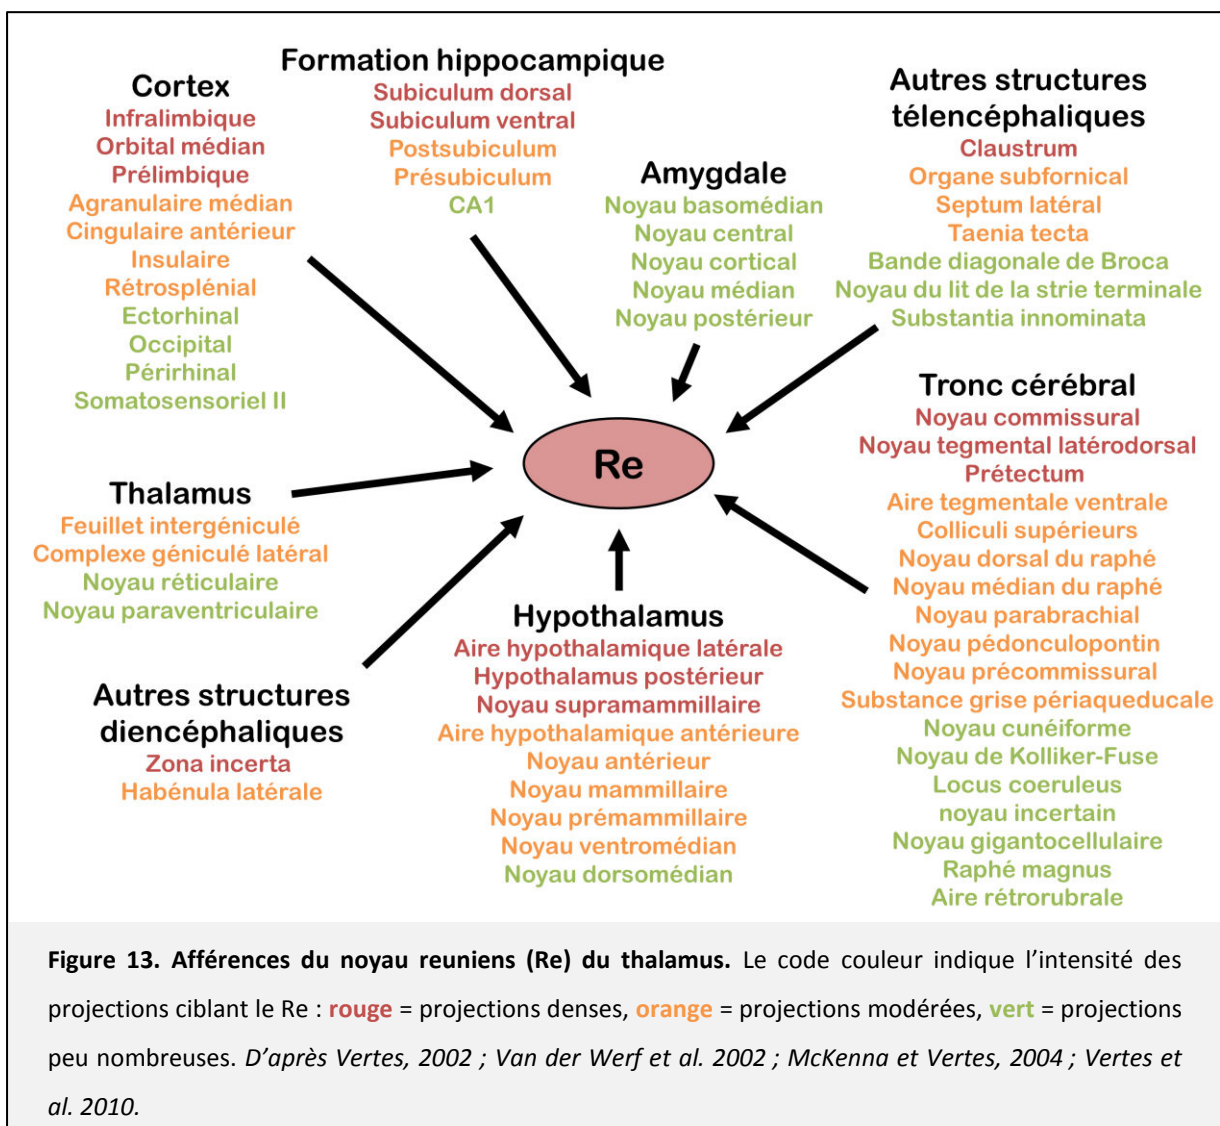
Cortex
Infralimbique
Orbital médian
Prélimbique
Agranulaire médian
Cingulaire antérieur
Insulaire
Rétrosplénial
Ectorhinal
Occipital
Périrhinal
Somatosensoriel II

Formation hippocampique
Subiculum dorsal
Subiculum ventral
Postsubiculum
Présubiculum
CA1

Amygdale
Noyau basomédian
Noyau central
Noyau cortical
Noyau médian
Noyau postérieur

Autres structures télencéphaliques
Claustrum
Organe subfornical
Septum latéral
Taenia tecta
Bande diagonale de Broca
Noyau du lit de la strie terminale
Substantia innominata

Re

Thalamus
Feuillet intergéniculé
Complexe géniculé latéral
Noyau réticulaire
Noyau paraventriculaire

Tronc cérébral
Noyau commissural
Noyau tegmental latérodorsal
Prétectum
Aire tegmentale ventrale
Colliculi supérieurs
Noyau dorsal du raphé
Noyau médian du raphé
Noyau parabrachial
Noyau pédonculopontin
Noyau précommissural
Substance grise périaqueducale
Noyau cunéiforme
Noyau de Kolliker-Fuse
Locus coeruleus
noyau incertain
Noyau gigantocellulaire
Raphé magnus
Aire rétrorubrale

Hypothalamus
Aire hypothalamique latérale
Hypothalamus postérieur
Noyau supramammillaire
Aire hypothalamique antérieure
Noyau antérieur
Noyau mammillaire
Noyau prémammillaire
Noyau ventromédian
Noyau dorsomédian

Autres structures diencéphaliques
Zona incerta
Habénula latérale

Figure 13. Afférences du noyau reuniens (Re) du thalamus. Le code couleur indique l'intensité des projections ciblant le Re : rouge = projections denses, orange = projections modérées, vert = projections peu nombreuses. D'après Vertes, 2002 ; Van der Werf et al. 2002 ; McKenna et Vertes, 2004 ; Vertes et al. 2010.